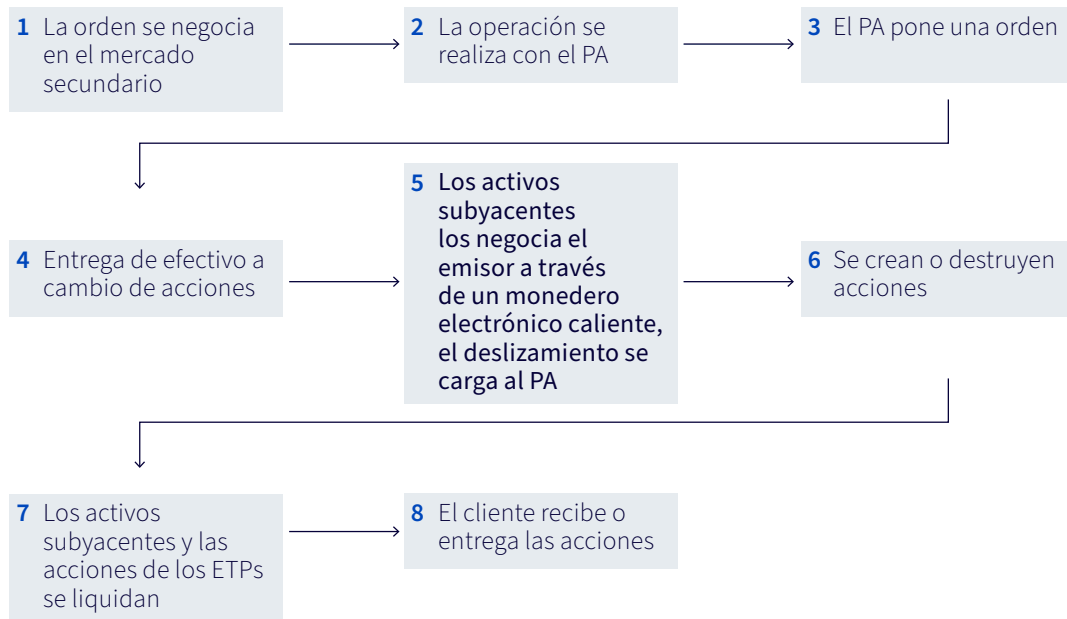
1 La orden se negocia en el mercado secundario

2 La operación se realiza con el PA

3 El PA pone una orden

4 Entrega de efectivo a cambio de acciones

5 Los activos subyacentes los negocia el emisor a través de un monedero electrónico caliente, el deslizamiento se carga al PA

6 Se crean o destruyen acciones

7 Los activos subyacentes y las acciones de los ETPs se liquidan

8 El cliente recibe o entrega las acciones